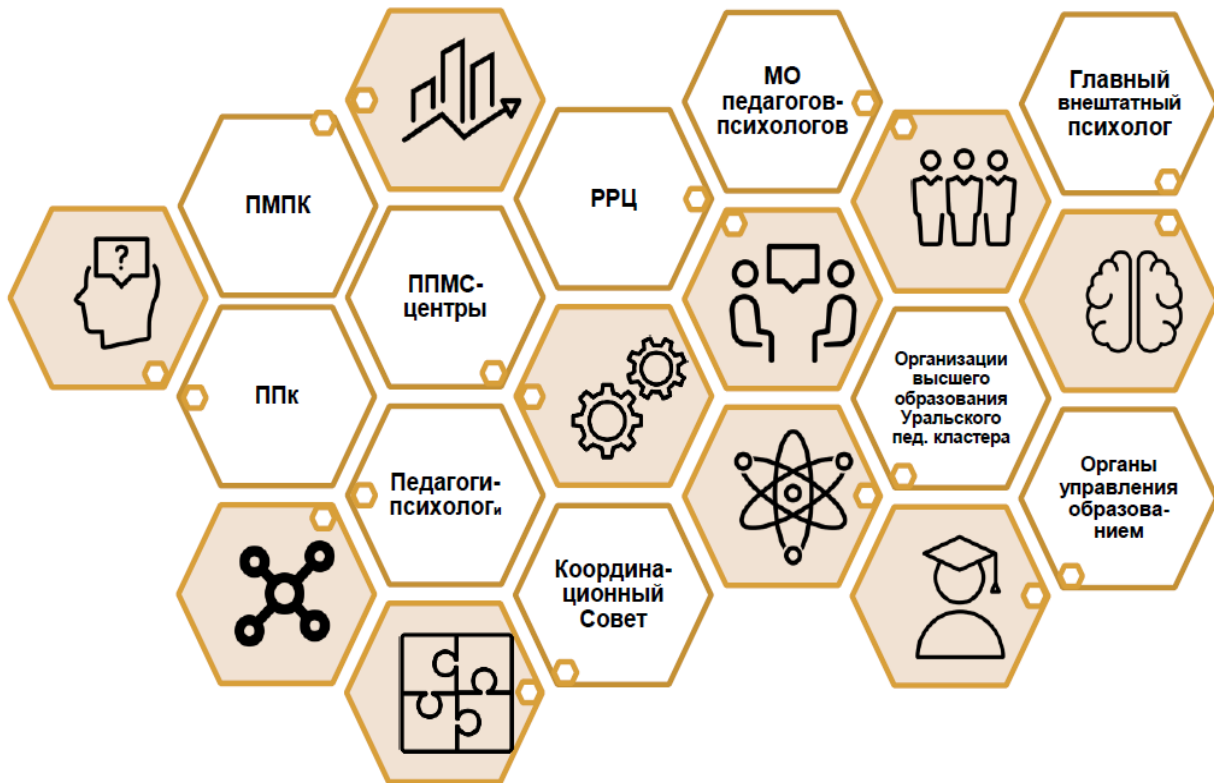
?

ПМПК

ППк

ППМС-центры

Педагоги-психологи

РРЦ

Координационный Совет

МО педагогов-психологов

Главный внештатный психолог

Организации высшего образования Уральского пед. кластера

Органы управления образованием